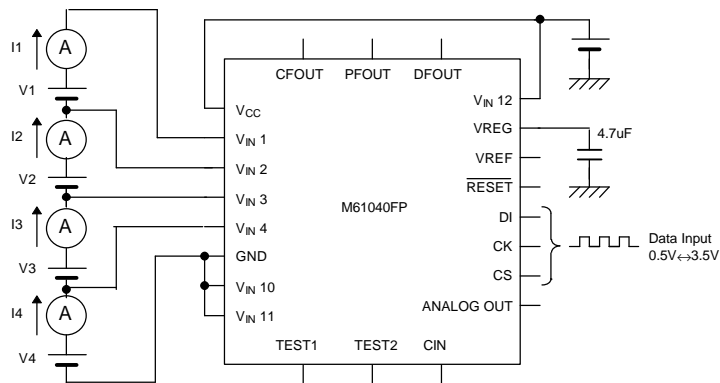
I1
A
V1
I2
A
V2
I3
A
V3
I4
A
V4

CFOUT
PFOUT
DFOUT

$V_{CC}$
$V_{IN}$ 1
$V_{IN}$ 2
$V_{IN}$ 3
$V_{IN}$ 4
GND
$V_{IN}$ 10
$V_{IN}$ 11

M61040FP

$V_{IN}$ 12
VREG
VREF
$\overline{RESET}$
DI
CK
CS
ANALOG OUT

4.7uF

Data Input
0.5V↔3.5V

TEST1
TEST2
CIN